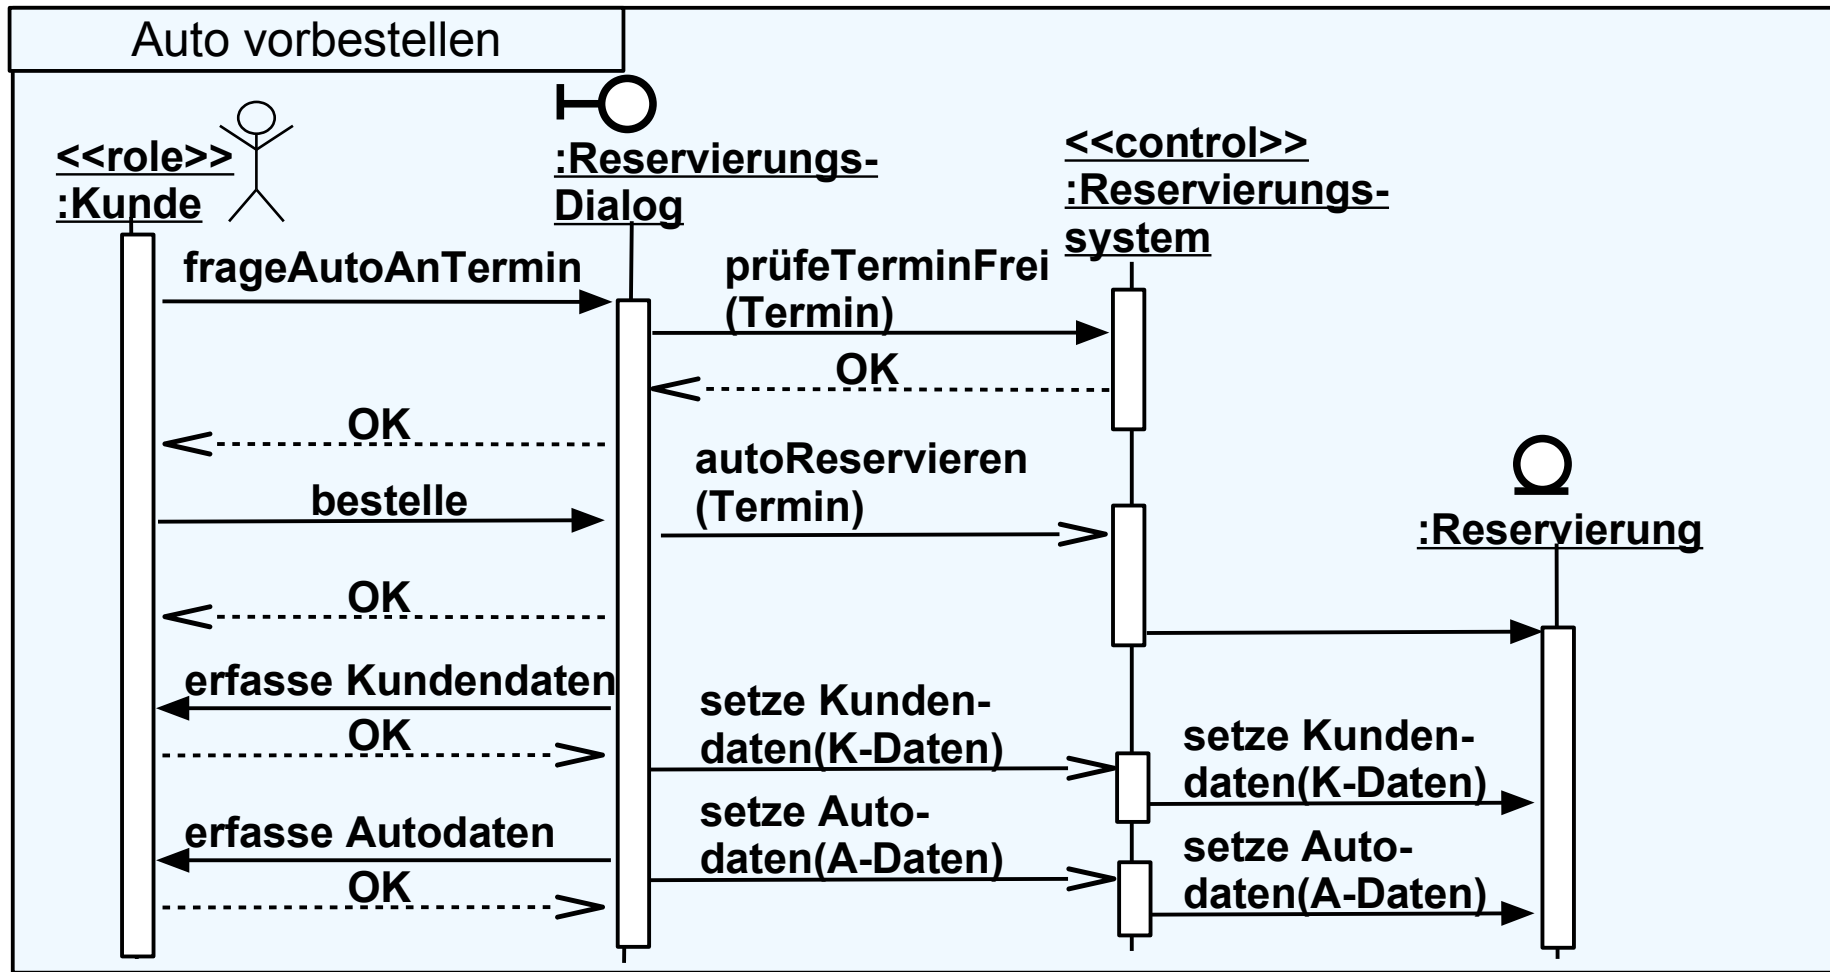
Auto vorbestellen

<<role>>
:Kunde

:Reservierungs-Dialog

<<control>>
:Reservierungs-system

frageAutoAnTermin

prüfeTerminFrei (Termin)

OK

OK

autoReservieren (Termin)

:Reservierung

bestelle

OK

erfasse Kundendaten

OK

setze Kunden-daten(K-Daten)

setze Kunden-daten(K-Daten)

erfasse Autodaten

OK

setze Auto-daten(A-Daten)

setze Auto-daten(A-Daten)